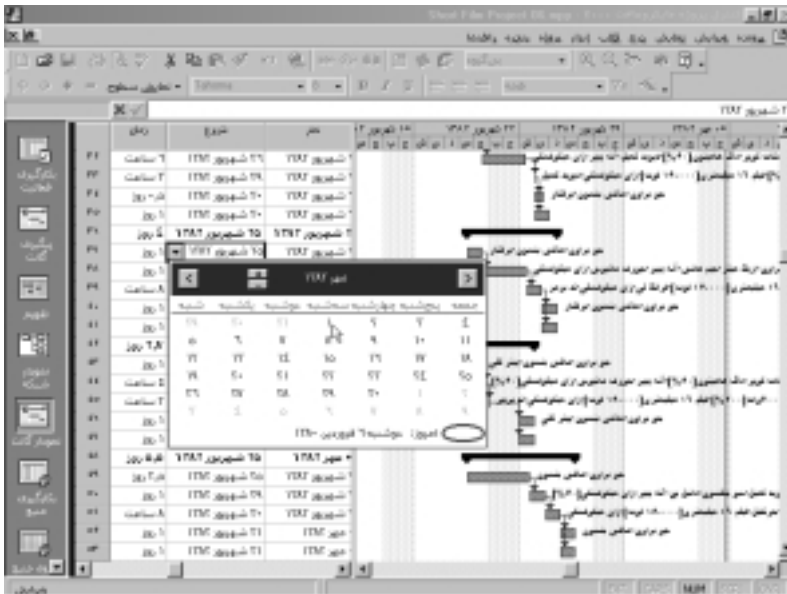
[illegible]

مهر ۱۳۸۲

| جمعه | پنجشنبه | چهارشنبه | سه‌شنبه | دوشنبه | یکشنبه | شنبه |
|---|---|---|---|---|---|---|
| ۴ | ۳ | ۲ | ۱ | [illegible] | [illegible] | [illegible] |
| ۱۱ | ۱۰ | ۹ | ۸ | ۷ | ۶ | ۵ |
| ۱۸ | ۱۷ | ۱۶ | ۱۵ | ۱۴ | ۱۳ | ۱۲ |
| ۲۵ | ۲۴ | ۲۳ | ۲۲ | ۲۱ | ۲۰ | ۱۹ |
| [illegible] | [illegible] | ۳۰ | ۲۹ | ۲۸ | ۲۷ | ۲۶ |

امروز: دوشنبه ۱۶ فروردین ۱۳۸۰

مدت | شروع | خاتمه

نمودار گانت